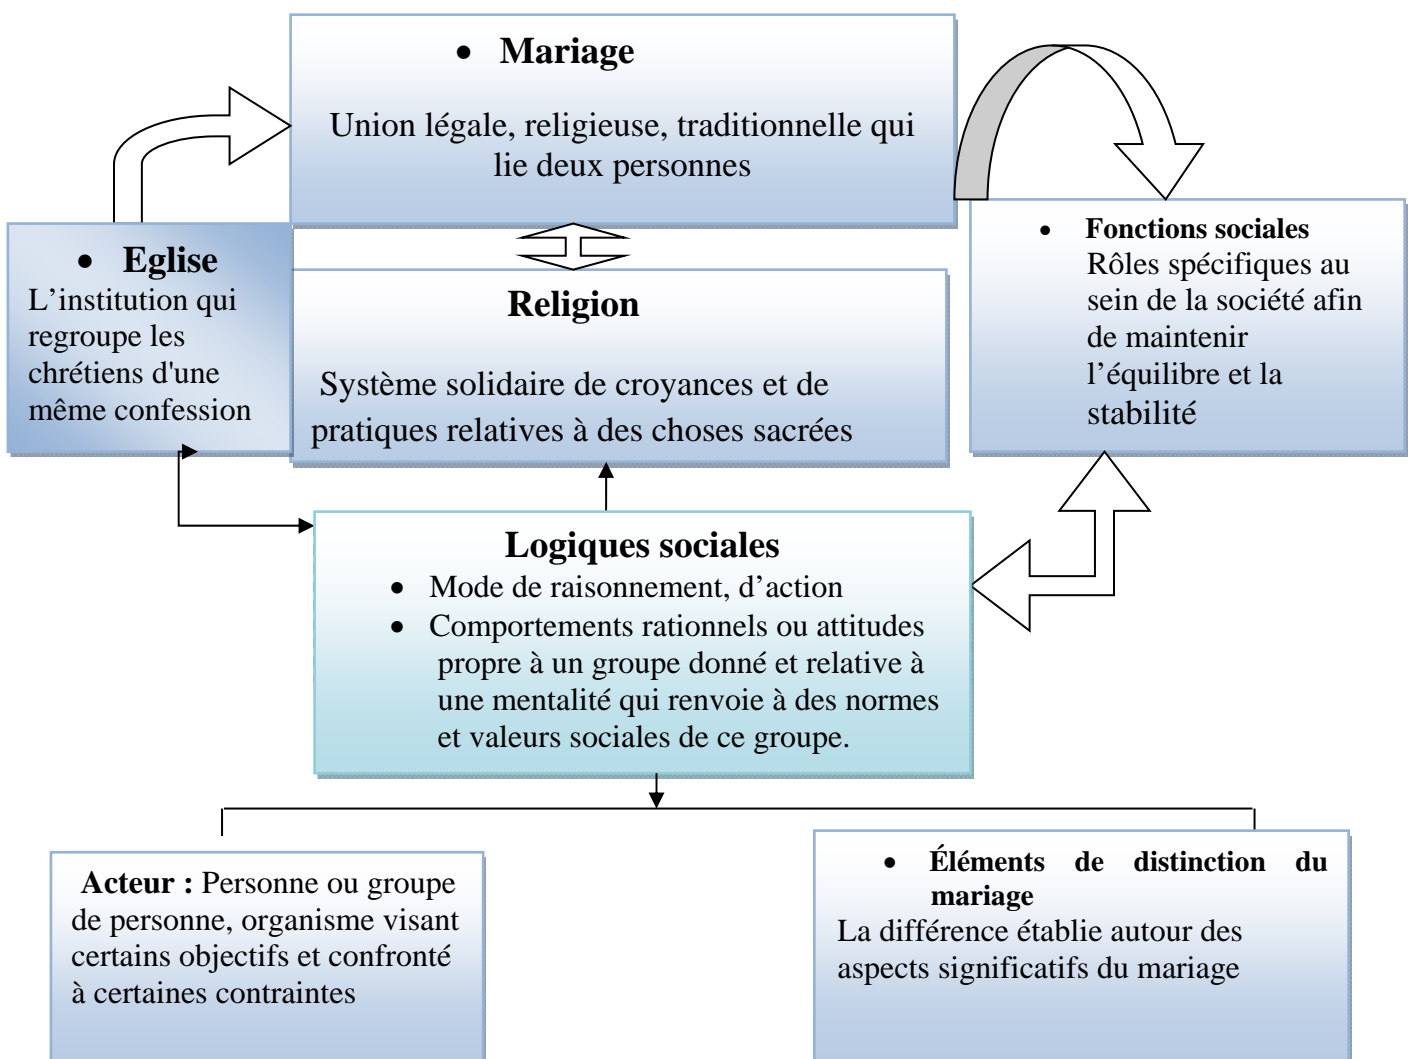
- **Mariage**

Union légale, religieuse, traditionnelle qui lie deux personnes

- **Fonctions sociales**

Rôles spécifiques au sein de la société afin de maintenir l'équilibre et la stabilité

- **Eglise**

L'institution qui regroupe les chrétiens d'une même confession

**Religion**

Système solidaire de croyances et de pratiques relatives à des choses sacrées

**Logiques sociales**

- Mode de raisonnement, d'action
- Comportements rationnels ou attitudes propre à un groupe donné et relative à une mentalité qui renvoie à des normes et valeurs sociales de ce groupe.

**Acteur :** Personne ou groupe de personne, organisme visant certains objectifs et confronté à certaines contraintes

- **Éléments de distinction du mariage**

La différence établie autour des aspects significatifs du mariage